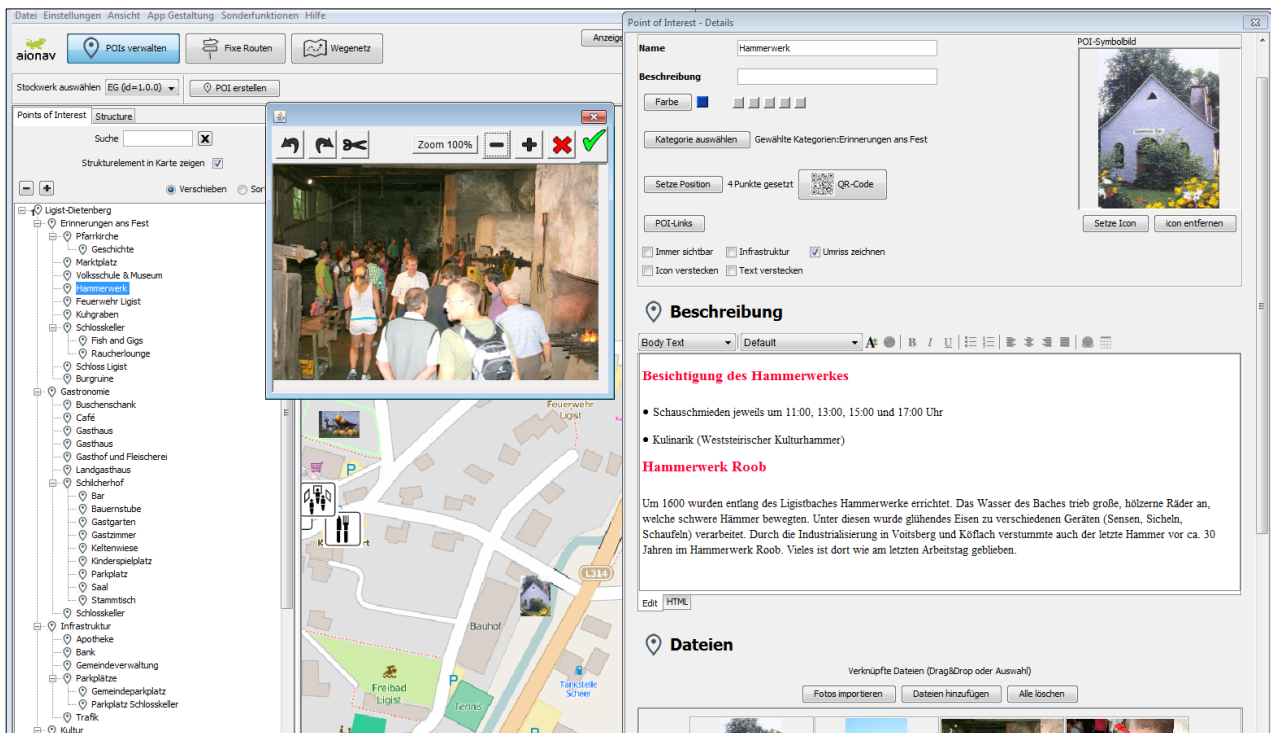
Datei Einstellungen Ansicht App Gestaltung Sonderfunktionen Hilfe

aionav

POIs verwalten

Fixe Routen

Wegenetz

Anzeige

Stockwerk auswählen EG (id=1.0.0)

POI erstellen

Points of Interest

Structure

Suche

Strukturelement in Karte zeigen

Verschieben

Sor

Ligist-Dietenberg
Erinnerungen ans Fest
Pfarrkirche
Geschichte
Marktplatz
Volksschule & Museum
Hammerwerk
Feuerwehr Ligist
Kuhgraben
Schlosskeller
Fish and Gigs
Raucherlounge
Schloss Ligist
Burgruine
Gastronomie
Buschenschank
Café
Gasthaus
Gasthaus
Gasthof und Fleischerei
Landgasthaus
Schilcherhof
Bar
Bauernstube
Gastgarten
Gastzimmer
Keltenwiese
Kinderspielplatz
Parkplatz
Saal
Stammtisch
Schlosskeller
Infrastruktur
Apotheke
Bank
Gemeindeverwaltung
Parkplätze
Gemeindeparkplatz
Parkplatz Schlosskeller
Trafik
Kultur

Zoom 100%

Feuerwehr Ligist

P

L314

Bauhof

Freibad Ligist

Tennis

Tankstelle Scheer

Point of Interest - Details

Name

Hammerwerk

Beschreibung

Farbe

Kategorie auswählen

Gewählte Kategorien:Erinnerungen ans Fest

Setze Position

4 Punkte gesetzt

QR-Code

POI-Links

Immer sichtbar

Infrastruktur

Umriss zeichnen

Icon verstecken

Text verstecken

POI-Symbolbild

Setze Icon

icon entfernen

Beschreibung

Body Text

Default

Besichtigung des Hammerwerkes

• Schauschmieden jeweils um 11:00, 13:00, 15:00 und 17:00 Uhr

• Kulinarik (Weststeirischer Kulturhammer)

Hammerwerk Roob

Um 1600 wurden entlang des Ligistbaches Hammerwerke errichtet. Das Wasser des Baches trieb große, hölzerne Räder an, welche schwere Hämmer bewegten. Unter diesen wurde glühendes Eisen zu verschiedenen Geräten (Sensen, Sicheln, Schaufeln) verarbeitet. Durch die Industrialisierung in Voitsberg und Köflach verstummte auch der letzte Hammer vor ca. 30 Jahren im Hammerwerk Roob. Vieles ist dort wie am letzten Arbeitstag geblieben.

Edit

HTML

Dateien

Verknüpfte Dateien (Drag&Drop oder Auswahl)

Fotos importieren

Dateien hinzufügen

Alle löschen